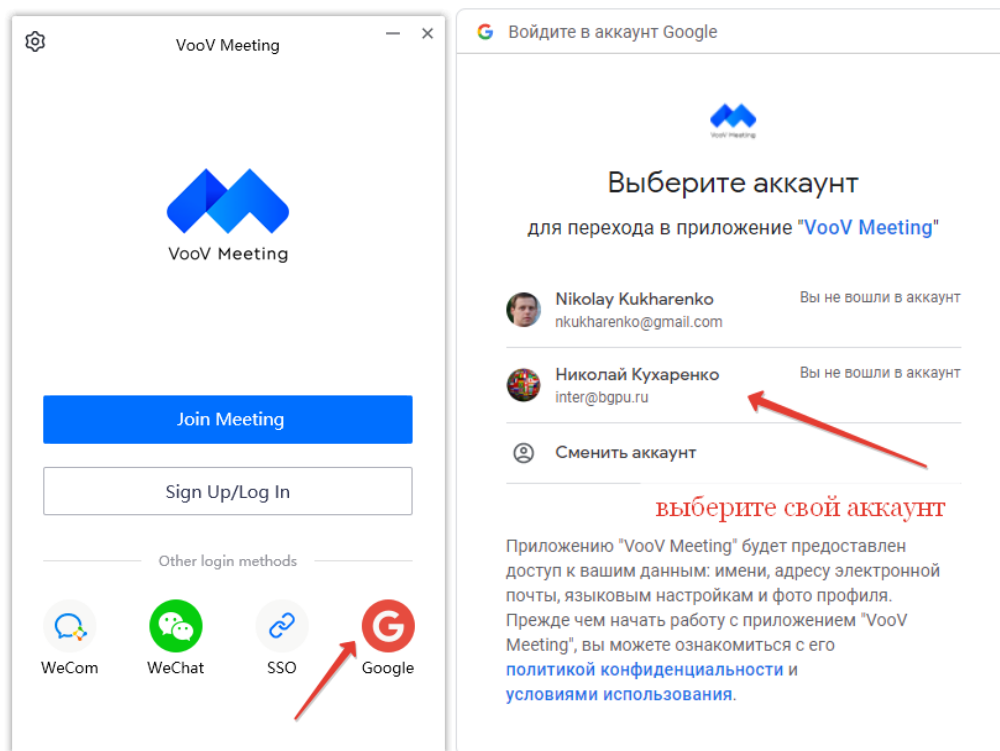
VooV Meeting

VooV Meeting

Join Meeting

Sign Up/Log In

Other login methods

WeCom WeChat SSO Google

Войдите в аккаунт Google

VooV Meeting

Выберите аккаунт

для перехода в приложение "VooV Meeting"

Nikolay Kukharenko
nkukharenko@gmail.com
Вы не вошли в аккаунт

Николай Кухаренко
inter@bgpu.ru
Вы не вошли в аккаунт

Сменить аккаунт

выберите свой аккаунт

Приложению "VooV Meeting" будет предоставлен доступ к вашим данным: имени, адресу электронной почты, языковым настройкам и фото профиля. Прежде чем начать работу с приложением "VooV Meeting", вы можете ознакомиться с его политикой конфиденциальности и условиями использования.